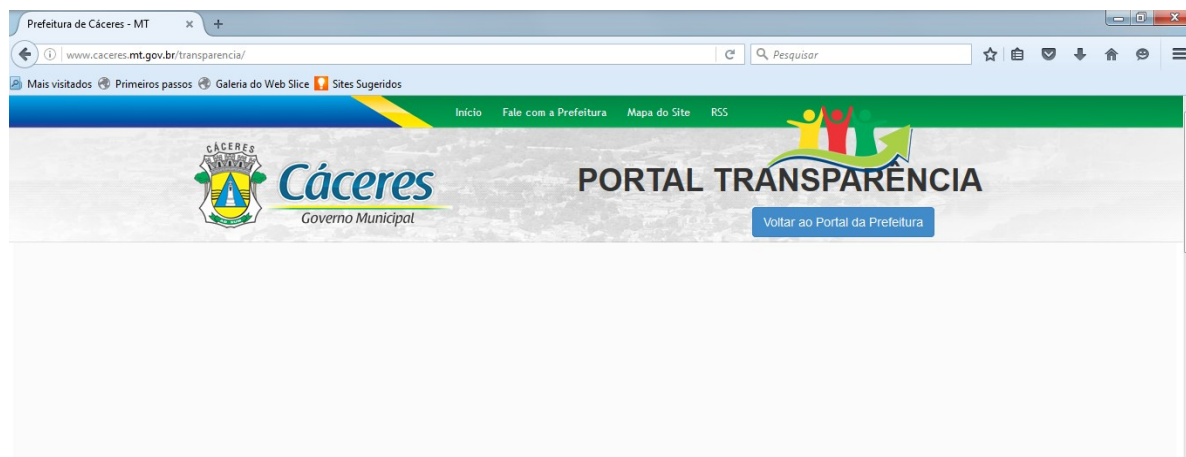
Prefeitura de Cáceres - MT ×

www.caceres.mt.gov.br/transparencia/

Pesquisar

Mais visitados Primeiros passos Galeria do Web Slice Sites Sugeridos

Início Fale com a Prefeitura Mapa do Site RSS

CÁCERES

Cáceres
Governo Municipal

PORTAL TRANSPARÊNCIA

Voltar ao Portal da Prefeitura